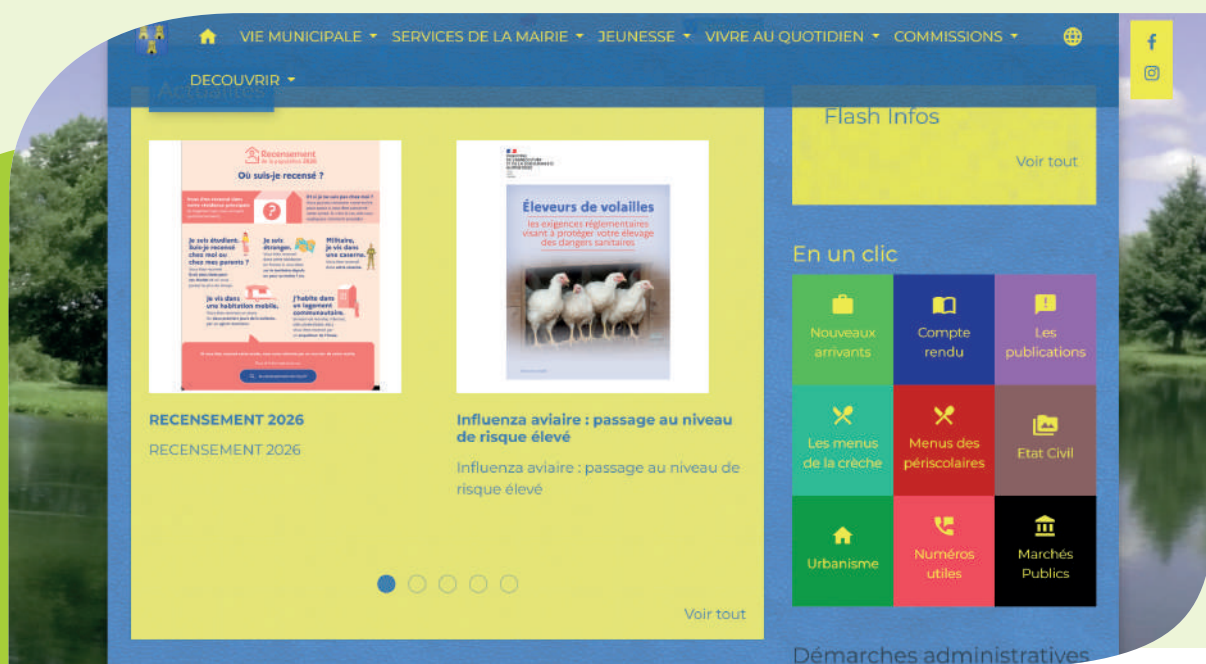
VIE MUNICIPALE ▾ SERVICES DE LA MAIRIE ▾ JEUNESSE ▾ VIVRE AU QUOTIDIEN ▾ COMMISSIONS ▾

DECOUVRIR ▾

Actualités

Recensement de la population 2026

Où suis-je recensé ?

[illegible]

Éleveurs de volailles

les exigences réglementaires visant à protéger votre élevage des dangers sanitaires

RECENSEMENT 2026

RECENSEMENT 2026

Influenza aviaire : passage au niveau de risque élevé

Influenza aviaire : passage au niveau de risque élevé

Voir tout

Flash Infos

Voir tout

En un clic

| Nouveaux arrivants | Compte rendu | Les publications |
|---|---|---|
| Les menus de la crèche | Menus des périscolaires | Etat Civil |
| Urbanisme | Numéros utiles | Marchés Publics |

Démarches administratives